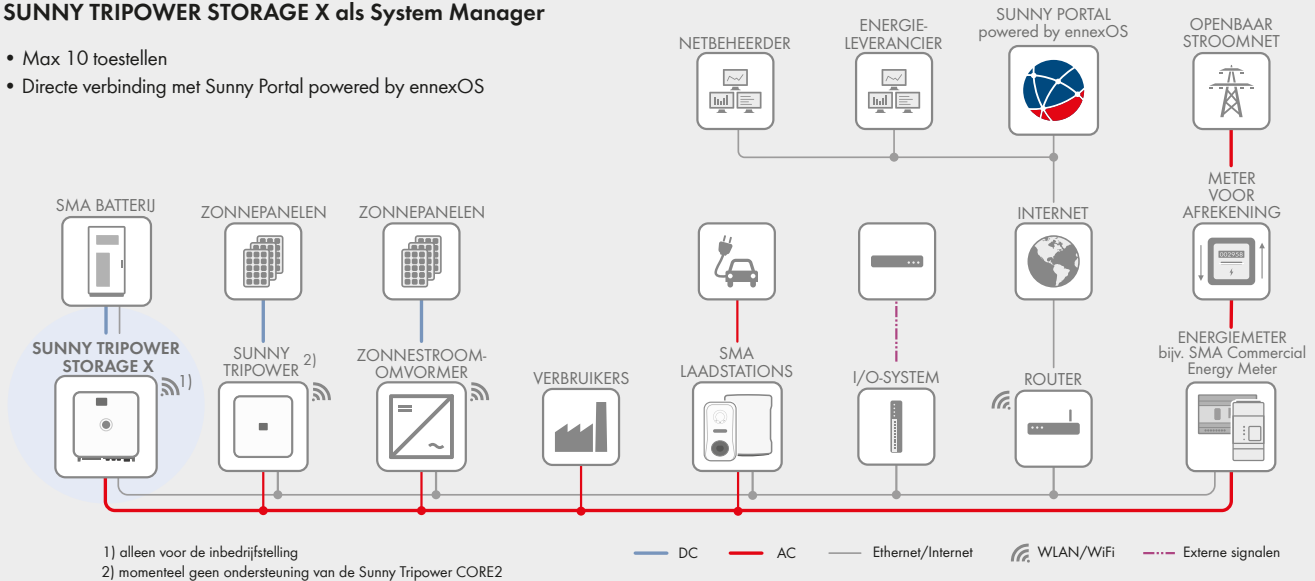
SUNNY TRIPOWER STORAGE X als System Manager

• Max 10 toestellen
• Directe verbinding met Sunny Portal powered by ennexOS

NETBEHEERDER

ENERGIE-LEVERANCIER

SUNNY PORTAL powered by ennexOS

OPENBAAR STROOMNET

METER VOOR AFREKENING

SMA BATTERIJ

ZONNEPANELEN

ZONNEPANELEN

INTERNET

SUNNY TRIPOWER STORAGE X 1)

SUNNY TRIPOWER 2)

ZONNESTROOM-OMVORMER

VERBRUIKERS

SMA LAADSTATIONS

I/O-SYSTEM

ROUTER

ENERGIEMETER bijv. SMA Commercial Energy Meter

1) alleen voor de inbedrijfstelling
2) momenteel geen ondersteuning van de Sunny Tripower CORE2

DC AC Ethernet/Internet WLAN/WiFi Externe signalen